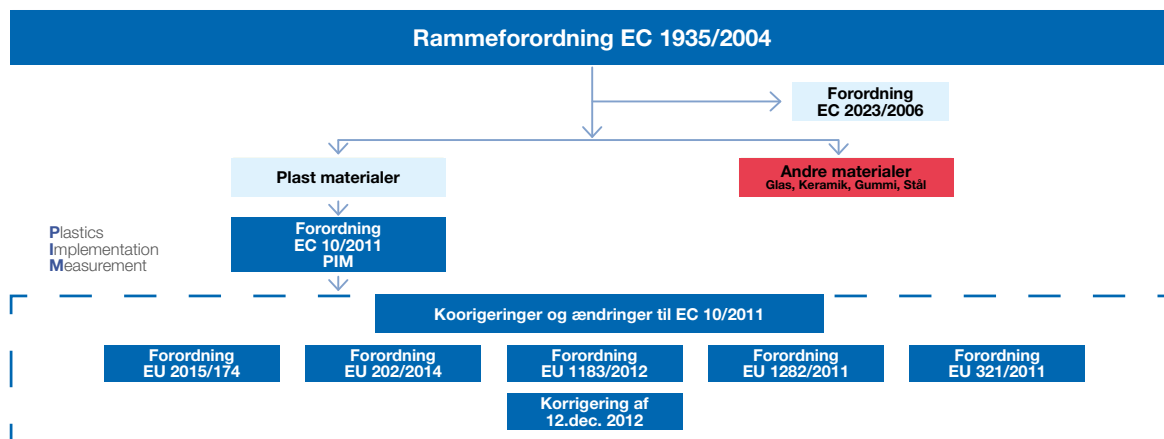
Rammeforordning EC 1935/2004

Forordning
EC 2023/2006

Plast materialer

Andre materialer
Glas, Keramik, Gummi, Stål

Plastics
Implementation
Measurement

Forordning
EC 10/2011
PIM

Koorigeringer og ændringer til EC 10/2011

Forordning
EU 2015/174

Forordning
EU 202/2014

Forordning
EU 1183/2012

Forordning
EU 1282/2011

Forordning
EU 321/2011

Korrigering af
12.dec. 2012